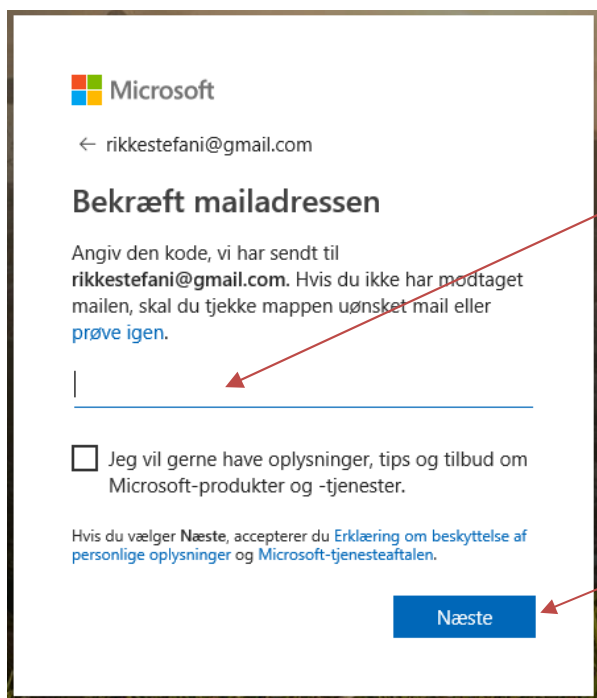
Microsoft

← rikkestefani@gmail.com

Bekræft mailadressen

Angiv den kode, vi har sendt til rikkestefani@gmail.com. Hvis du ikke har modtaget mailen, skal du tjekke mappen uønsket mail eller prøve igen.

Jeg vil gerne have oplysninger, tips og tilbud om Microsoft-produkter og -tjenester.

Hvis du vælger Næste, accepterer du Erklæring om beskyttelse af personlige oplysninger og Microsoft-tjenesteaftalen.

Næste